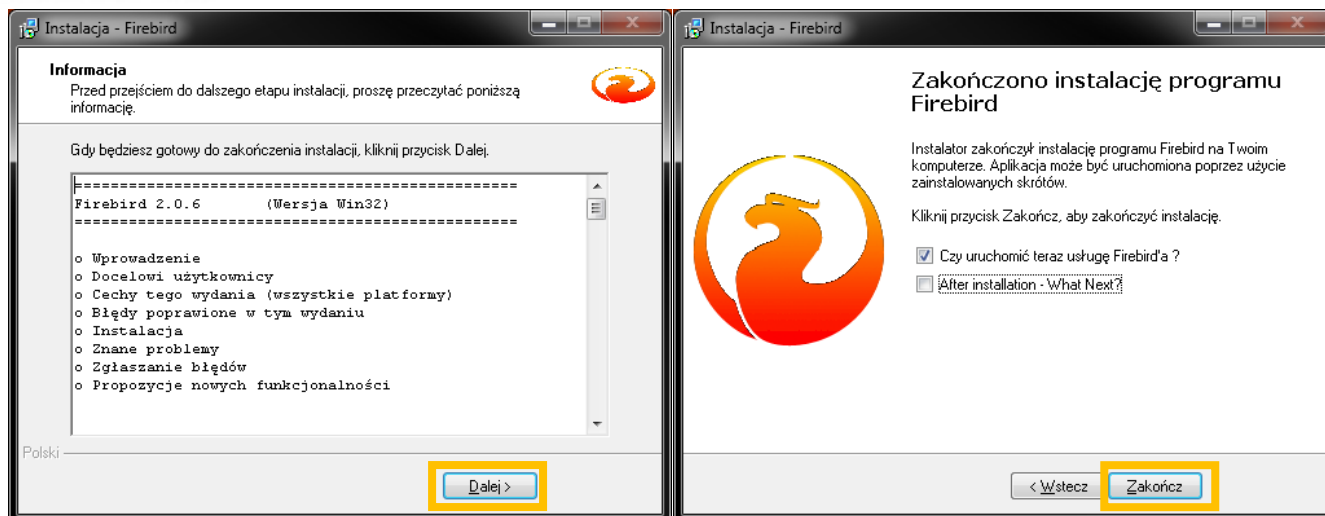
Instalacja - Firebird

Informacja
Przed przejściem do dalszego etapu instalacji, proszę przeczytać poniższą informację.

Gdy będziesz gotowy do zakończenia instalacji, kliknij przycisk Dalej.

==============================================
Firebird 2.0.6 (Wersja Win32)
==============================================

o Wprowadzenie
o Docelowi użytkownicy
o Cechy tego wydania (wszystkie platformy)
o Błędy poprawione w tym wydaniu
o Instalacja
o Znane problemy
o Zgłaszanie błędów
o Propozycje nowych funkcjonalności

Polski

Dalej >

Instalacja - Firebird

Zakończono instalację programu Firebird

Instalator zakończył instalację programu Firebird na Twoim komputerze. Aplikacja może być uruchomiona poprzez użycie zainstalowanych skrótów.

Kliknij przycisk Zakończ, aby zakończyć instalację.

Czy uruchomić teraz usługę Firebird'a ?

After installation - What Next?

< Wstecz

Zakończ